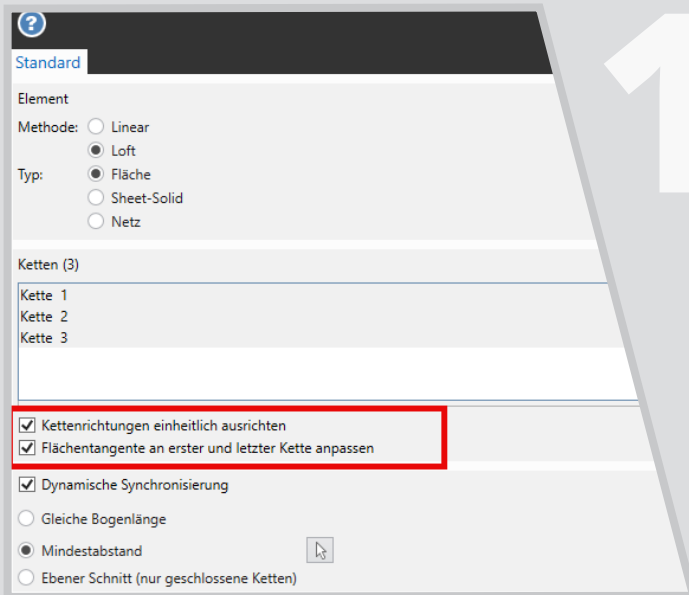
Standard

Element

Methode: Linear
Loft

Typ: Fläche
Sheet-Solid
Netz

Ketten (3)

Kette 1
Kette 2
Kette 3

Kettenrichtungen einheitlich ausrichten
Flächentangente an erster und letzter Kette anpassen

Dynamische Synchronisierung

Gleiche Bogenlänge

Mindestabstand

Ebener Schnitt (nur geschlossene Ketten)

1